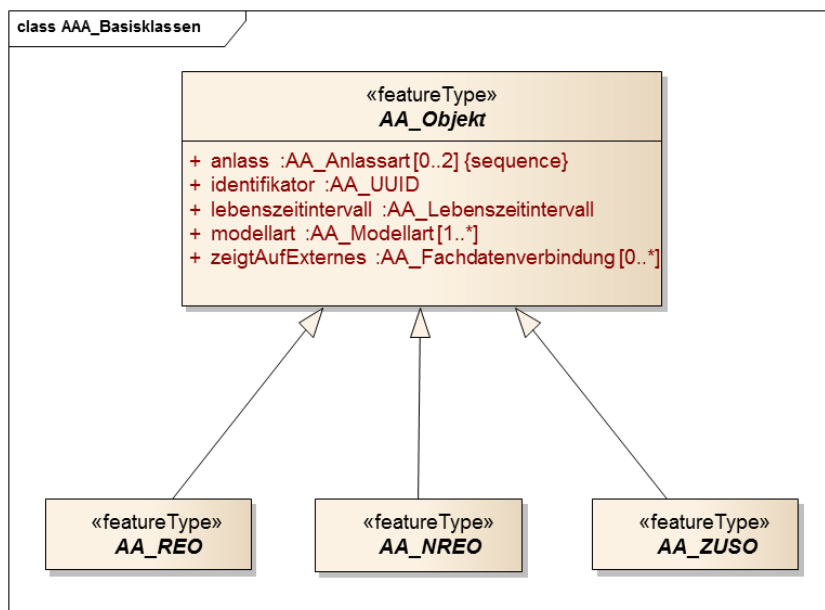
class AAA_Basisklassen

«featureType»
AA_Objekt

+ anlass :AA_Anlassart [0..2] {sequence}
+ identifikator :AA_UUID
+ lebenszeitintervall :AA_Lebenszeitintervall
+ modellart :AA_Modellart [1..*]
+ zeigtAufExternes :AA_Fachdatenverbindung [0..*]

«featureType»
AA_REO

«featureType»
AA_NREO

«featureType»
AA_ZUSO